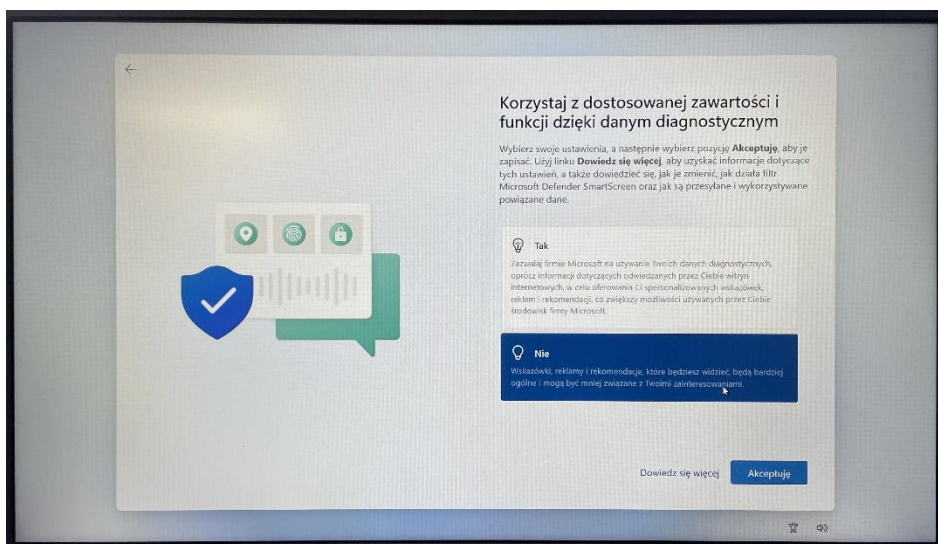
Korzystaj z dostosowanej zawartości i funkcji dzięki danym diagnostycznym

Wybierz swoje ustawienia, a następnie wybierz pozycję **Akceptuję**, aby je zapisać. Użyj linku **Dowiedz się więcej**, aby uzyskać informacje dotyczące tych ustawień, a także dowiedzieć się, jak je zmienić, jak działa filtr Microsoft Defender SmartScreen oraz jak są przesyłane i wykorzystywane powiązane dane.

Tak

Zezwalaj firmie Microsoft na używanie Twoich danych diagnostycznych, oprócz informacji dotyczących odwiedzanych przez Ciebie witryn internetowych, w celu oferowania Ci spersonalizowanych wskazówek, reklam i rekomendacji, co zwiększy możliwości używanych przez Ciebie środowisk firmy Microsoft.

Nie

Wskazówki, reklamy i rekomendacje, które będziesz widzieć, będą bardziej ogólne i mogą być mniej związane z Twoimi zainteresowaniami.

Dowiedz się więcej

Akceptuję